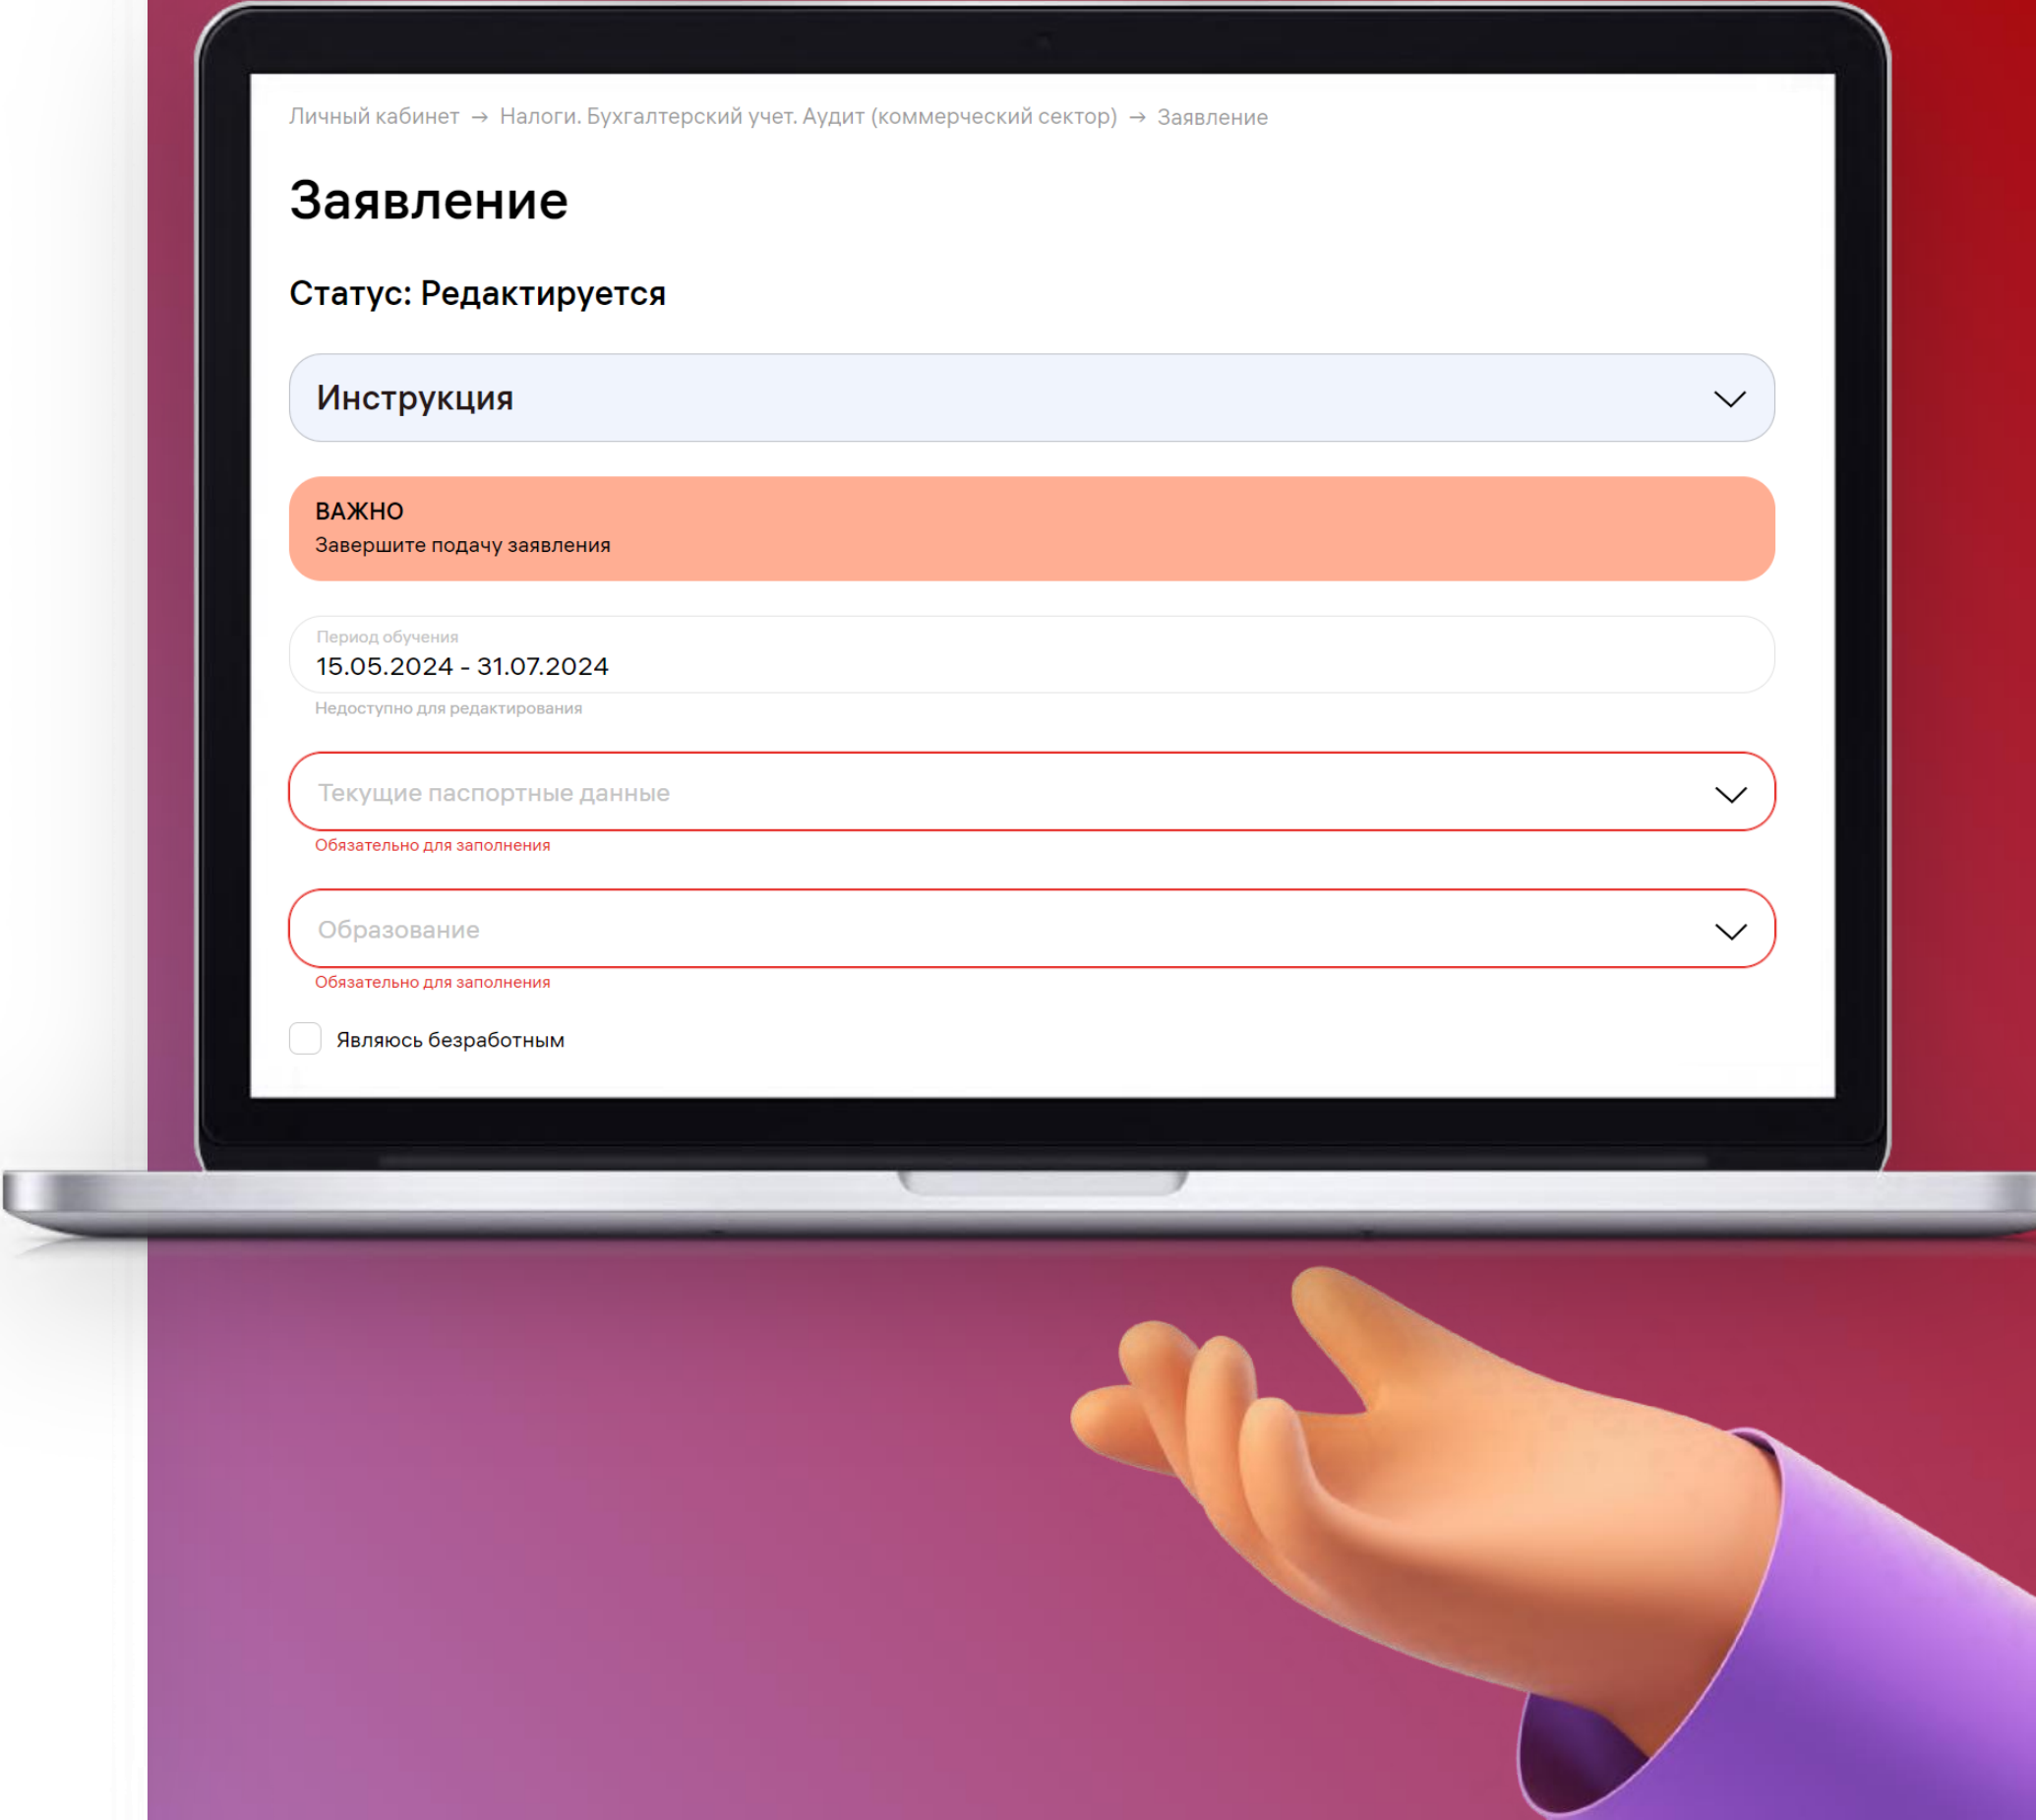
Личный кабинет → Налоги. Бухгалтерский учет. Аудит (коммерческий сектор) → Заявление

Заявление

Статус: Редактируется

Инструкция

ВАЖНО
Завершите подачу заявления

Период обучения
15.05.2024 - 31.07.2024
Недоступно для редактирования

Текущие паспортные данные
Обязательно для заполнения

Образование
Обязательно для заполнения

Являюсь безработным